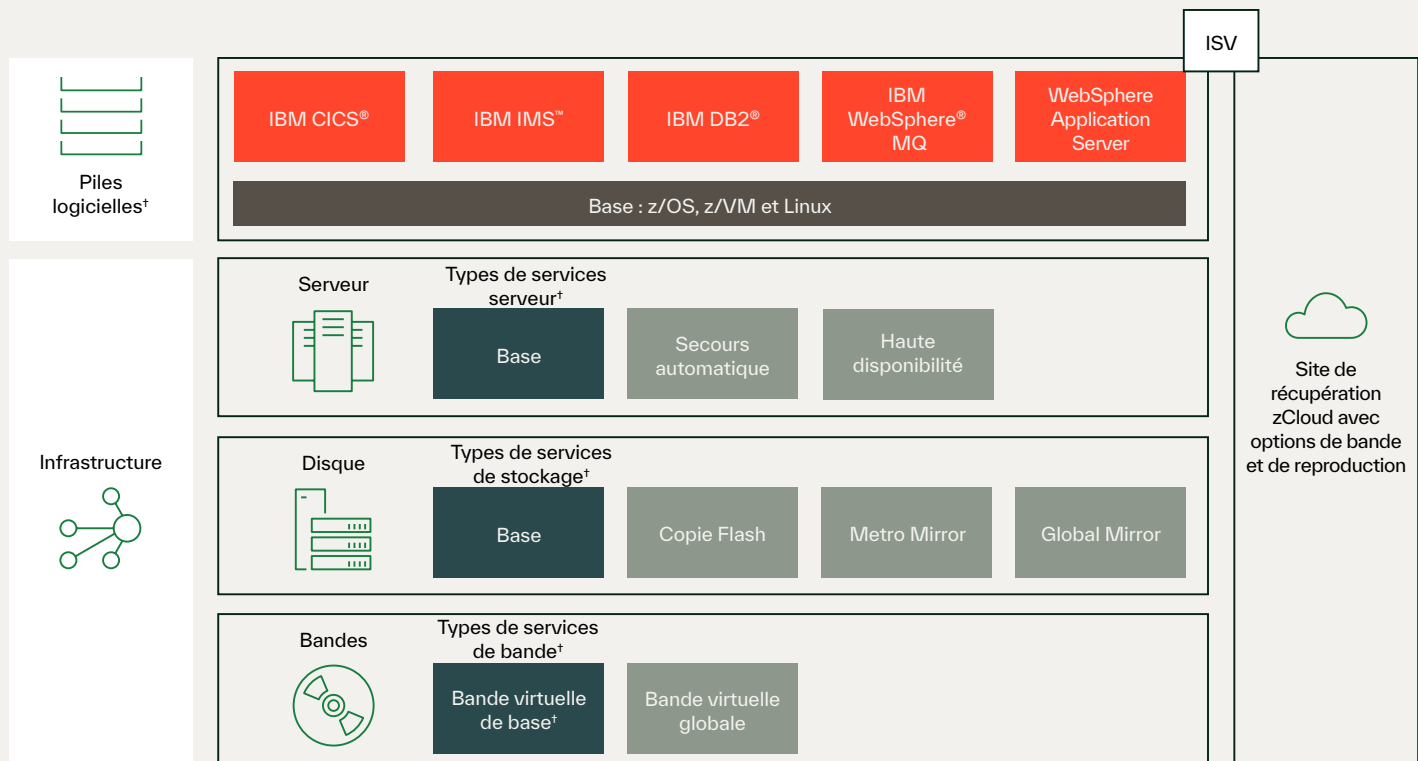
ISV

Piles logicielles†

IBM CICS®

IBM IMS™

IBM DB2®

IBM WebSphere® MQ

WebSphere Application Server

Base : z/OS, z/VM et Linux

Infrastructure

Serveur

Types de services serveur†

Base

Secours automatique

Haute disponibilité

Disque

Types de services de stockage†

Base

Copie Flash

Metro Mirror

Global Mirror

Bandes

Types de services de bande†

Bande virtuelle de base†

Bande virtuelle globale

Site de récupération zCloud avec options de bande et de reproduction